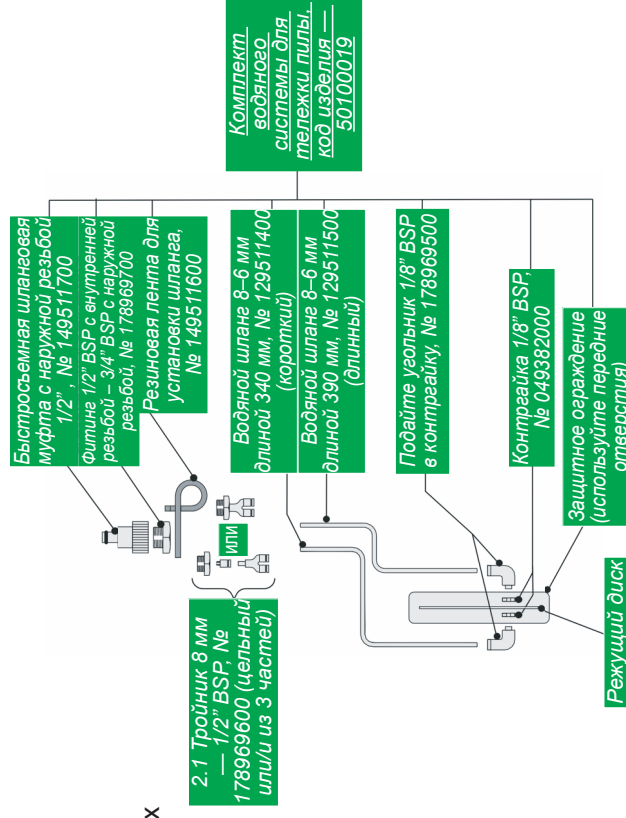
Комплект водяного системы для тележки пилы. код изделия — 50100019

Быстросъемная шланговая муфта с наружной резьбой 1/2" № 14951700

Фитинг 1/2" BSP с внутренней резьбой – 3/4" BSP с наружной резьбой, № 178969700

Резиновая лента для установки шланга, № 14951600

Водяной шланг 8–6 мм длиной 340 мм, № 12951400 (короткий)

Водяной шланг 8–6 мм длиной 390 мм, № 12951500 (длинный)

Подайте угольник 1/8" BSP в контргайку, № 178969500

Контргайка 1/8" BSP, № 049382000

Защитное ограждение (используйте передние отверстия)

ИЛИ

2.1 Тройник 8 мм — 1/2" BSP, № 178969600 (цельный или/и из 3 частей)

Режущий диск

x